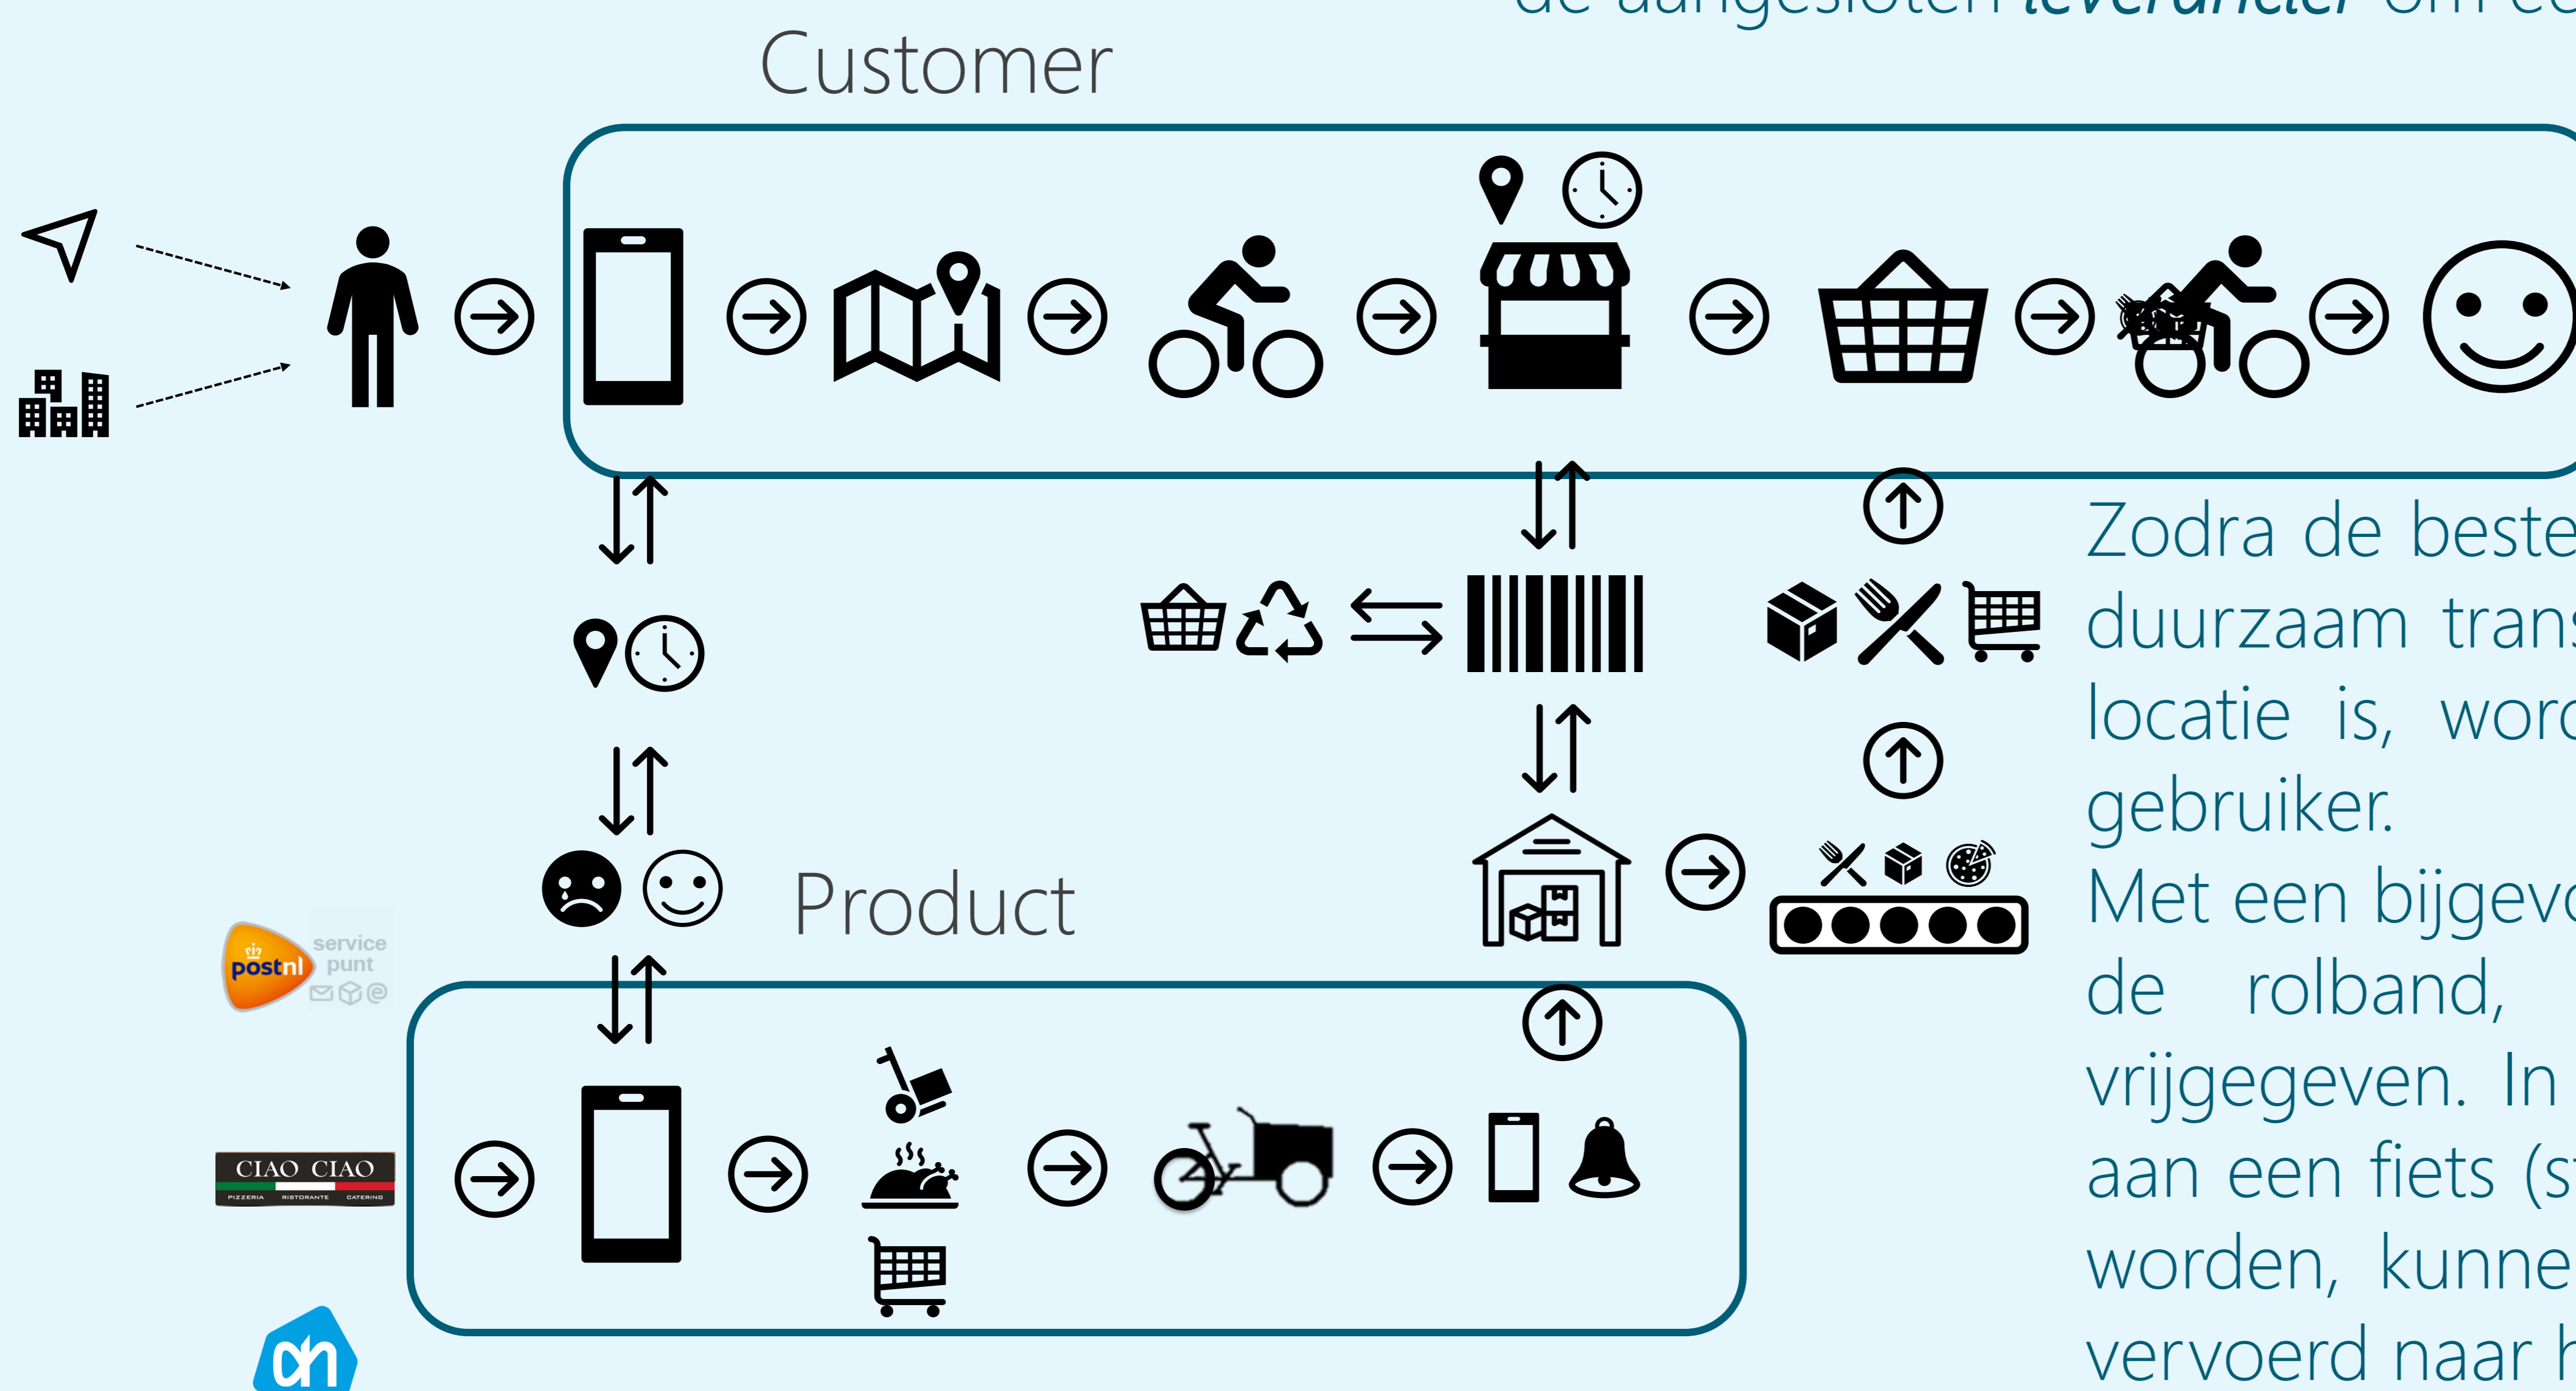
de aangesloten *leverancier* om ee

Customer

Product

service punt

postnl

CIAO CIAO
PIZZERIA RISTORANTE CATERING

ah

Zodra de beste
duurzaam trans
locatie is, word
gebruiker.
Met een bijgevo
de rolband,
vrijgegeven. In
aan een fiets (s
worden, kunne
vervoerd naar h